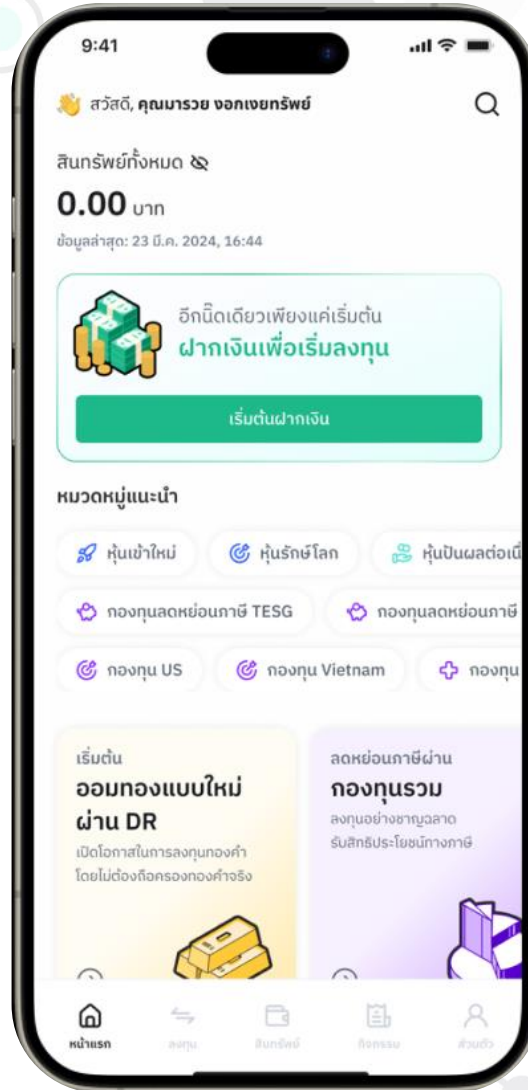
9:41

สวัสดี, คุณมารวย งอกเงยทรัพย์

สินทรัพย์ทั้งหมด

0.00 บาท

ข้อมูลล่าสุด: 23 มี.ค. 2024, 16:44

อีกนิดเดียวเพียงแค่เริ่มต้น

ฝากเงินเพื่อเริ่มลงทุน

เริ่มต้นฝากเงิน

หมวดหมู่แนะนำ

หุ้นเข้าใหม่

หุ้นรักษ์โลก

หุ้นปันผลต่อเนื่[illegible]

กองทุนลดหย่อนภาษี TESG

กองทุนลดหย่อนภาษี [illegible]

กองทุน US

กองทุน Vietnam

กองทุน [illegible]

เริ่มต้น

ออมทองแบบใหม่ผ่าน DR

เปิดโอกาสในการลงทุนทองคำ โดยไม่ต้องถือครองทองคำจริง

ลดหย่อนภาษีผ่าน

กองทุนรวม

ลงทุนอย่างชาญฉลาด รับสิทธิประโยชน์ทางภาษี

หน้าแรก

ลงทุน

สินทรัพย์

กิจกรรม

ส่วนตัว